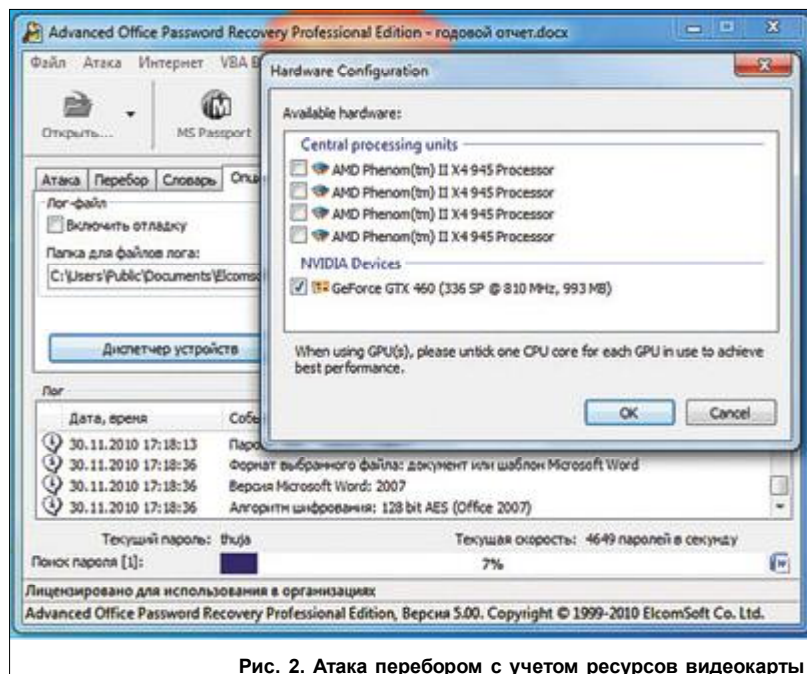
Advanced Office Password Recovery Professional Edition - годовой отчет.docx

Файл Атака Интернет VBA B

Открыть... MS Passport

Атака Перебор Словарь Опц

Лог-файл

Включить отладку

Папка для файлов лога:

C:\Users\Public\Documents\Elcoms

Диспетчер устройств

Лог

| Дата, время | Собы |
|---|---|
| 30.11.2010 17:18:13 | Паро |
| 30.11.2010 17:18:36 | Формат выбранного файла: документ или шаблон Microsoft Word |
| 30.11.2010 17:18:36 | Версия Microsoft Word: 2007 |
| 30.11.2010 17:18:36 | Алгоритм шифрования: 128 bit AES (Office 2007) |

Текущий пароль: thuja

Текущая скорость: 4649 паролей в секунду

Поиск пароля [1]: 7%

Лицензировано для использования в организациях

Advanced Office Password Recovery Professional Edition, Версия 5.00. Copyright © 1999-2010 ElcomSoft Co. Ltd.

Hardware Configuration

Available hardware:

Central processing units

AMD Phenom(tm) II X4 945 Processor

AMD Phenom(tm) II X4 945 Processor

AMD Phenom(tm) II X4 945 Processor

AMD Phenom(tm) II X4 945 Processor

NVIDIA Devices

GeForce GTX 460 (336 SP @ 810 MHz, 993 MB)

When using GPU(s), please untick one CPU core for each GPU in use to achieve best performance.

OK Cancel

Рис. 2. Атака перебором с учетом ресурсов видеокарты